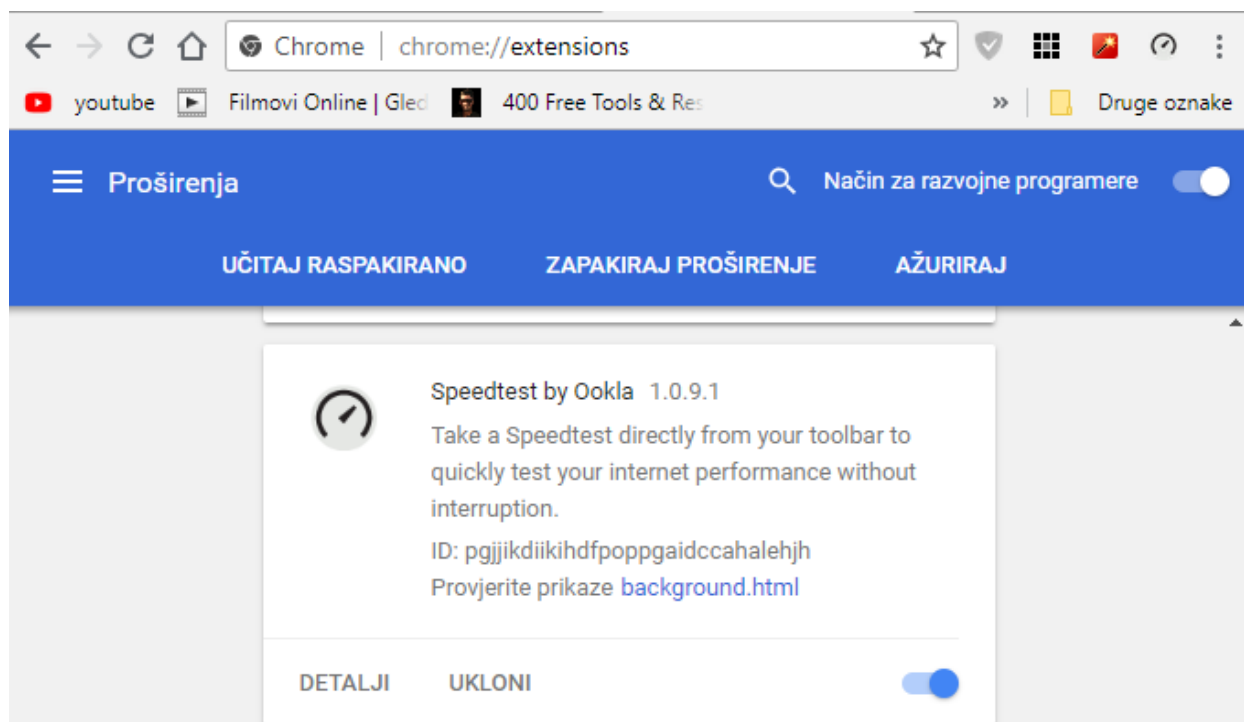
Chrome | chrome://extensions

youtube Filmovi Online | Gled 400 Free Tools & Res » Druge oznake

Proširenja Način za razvojne programere

UČITAJ RASPAKIRANO ZAPAKIRAJ PROŠIRENJE AŽURIRAJ

Speedtest by Ookla 1.0.9.1

Take a Speedtest directly from your toolbar to quickly test your internet performance without interruption.

ID: pgjjikdiikihdfpoppgaidccahalehjh

Provjerite prikaze background.html

DETALJI UKLONI